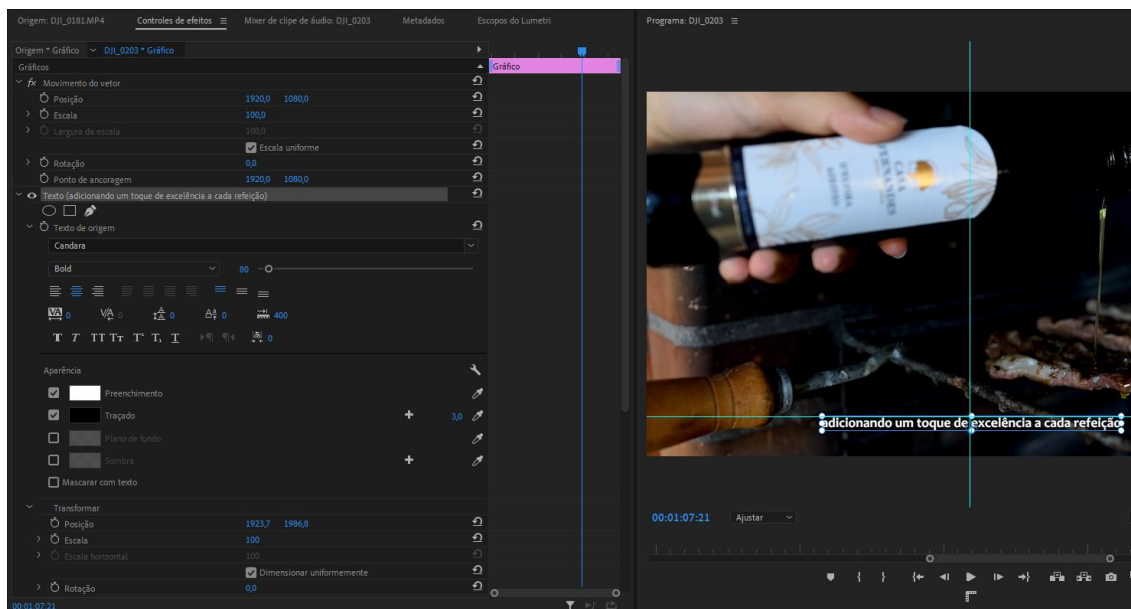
Origem: DJI_0181.MP4   Controles de efeitos ≡   Mixer de clipe de áudio: DJI_0203   Metadados   Escopos do Lumetri

Programa: DJI_0203 ≡

Origem * Gráfico   DJI_0203 * Gráfico

Gráficos

Gráfico

fx Movimento do vetor

Posição   1920,0   1080,0

Escala   100,0

Largura da escala   100,0

Escala uniforme

Rotação   0,0

Ponto de ancoragem   1920,0   1080,0

Texto (adicionando um toque de excelência a cada refeição)

Texto de origem

Candara

Bold   80

0   0   0   0   400   0

T T TT Tr T' T, T

Aparência

Preenchimento

Traçado   3,0

Plano de fundo

Sombra

Mascarar com texto

Transformar

Posição   1923,7   1986,8

Escala   100

Escala horizontal   100

Dimensionar uniformemente

Rotação   0,0

00:01:07:21

adicionando um toque de excelência a cada refeição

00:01:07:21   Ajustar